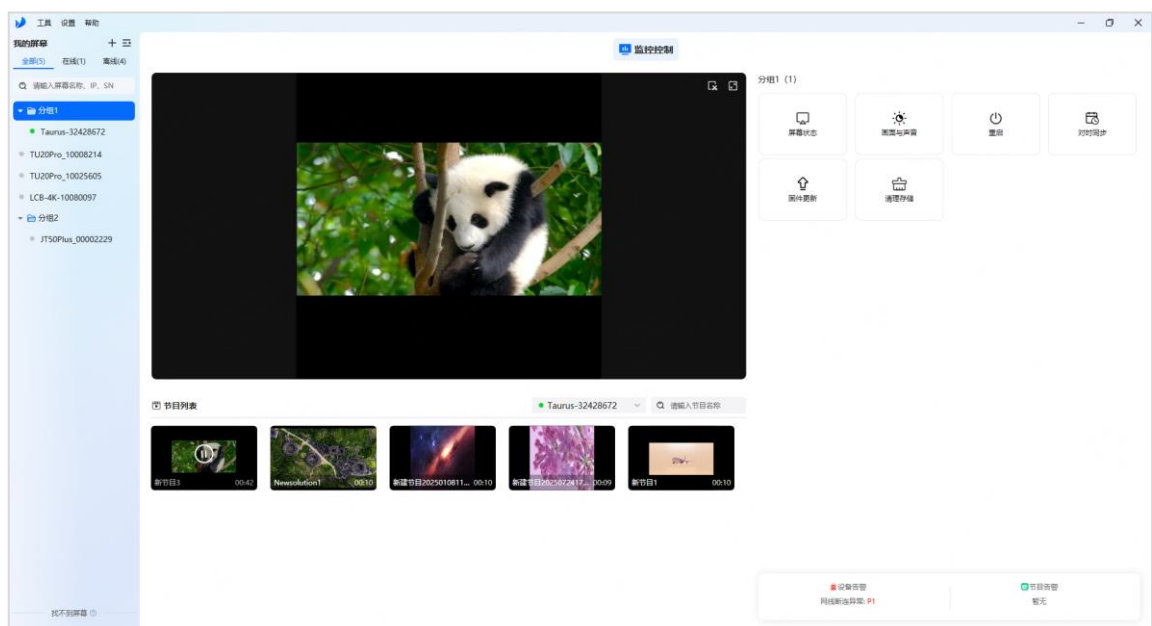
工具 设置 帮助

我的屏幕 + ☰

全部(5) 在线(1) 离线(4)

请输入屏幕名称、IP、SN

分组1

Taurus-32428672

TU20Pro_10008214

TU20Pro_10025605

LCB-4K-10080097

分组2

JT50Plus_00002229

找不到屏幕

监控控制

分组1 (1)

屏幕状态

画面与声音

重启

对时同步

固件更新

清理存储

节目列表

Taurus-32428672

请输入节目名称

新节目3 00:42

Newsolution1 00:10

新建节目2025010811... 00:10

新建节目20250724​17... 00:09

新节目1 00:10

设备告警

网络断连异常: P1

节目告警

暂无